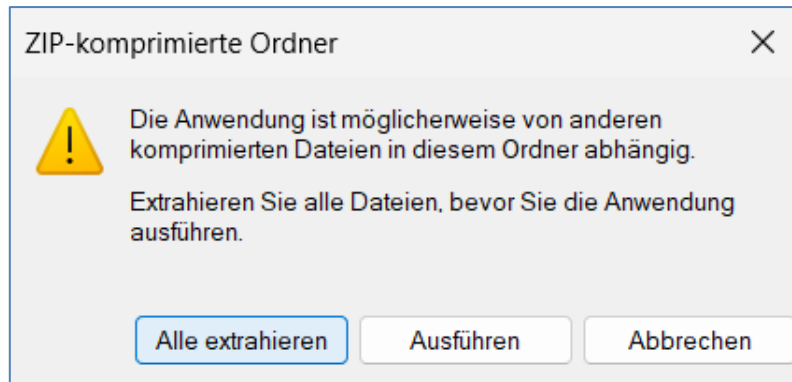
ZIP-komprimierte Ordner

×

Die Anwendung ist möglicherweise von anderen komprimierten Dateien in diesem Ordner abhängig.

Extrahieren Sie alle Dateien, bevor Sie die Anwendung ausführen.

Alle extrahieren

Ausführen

Abbrechen